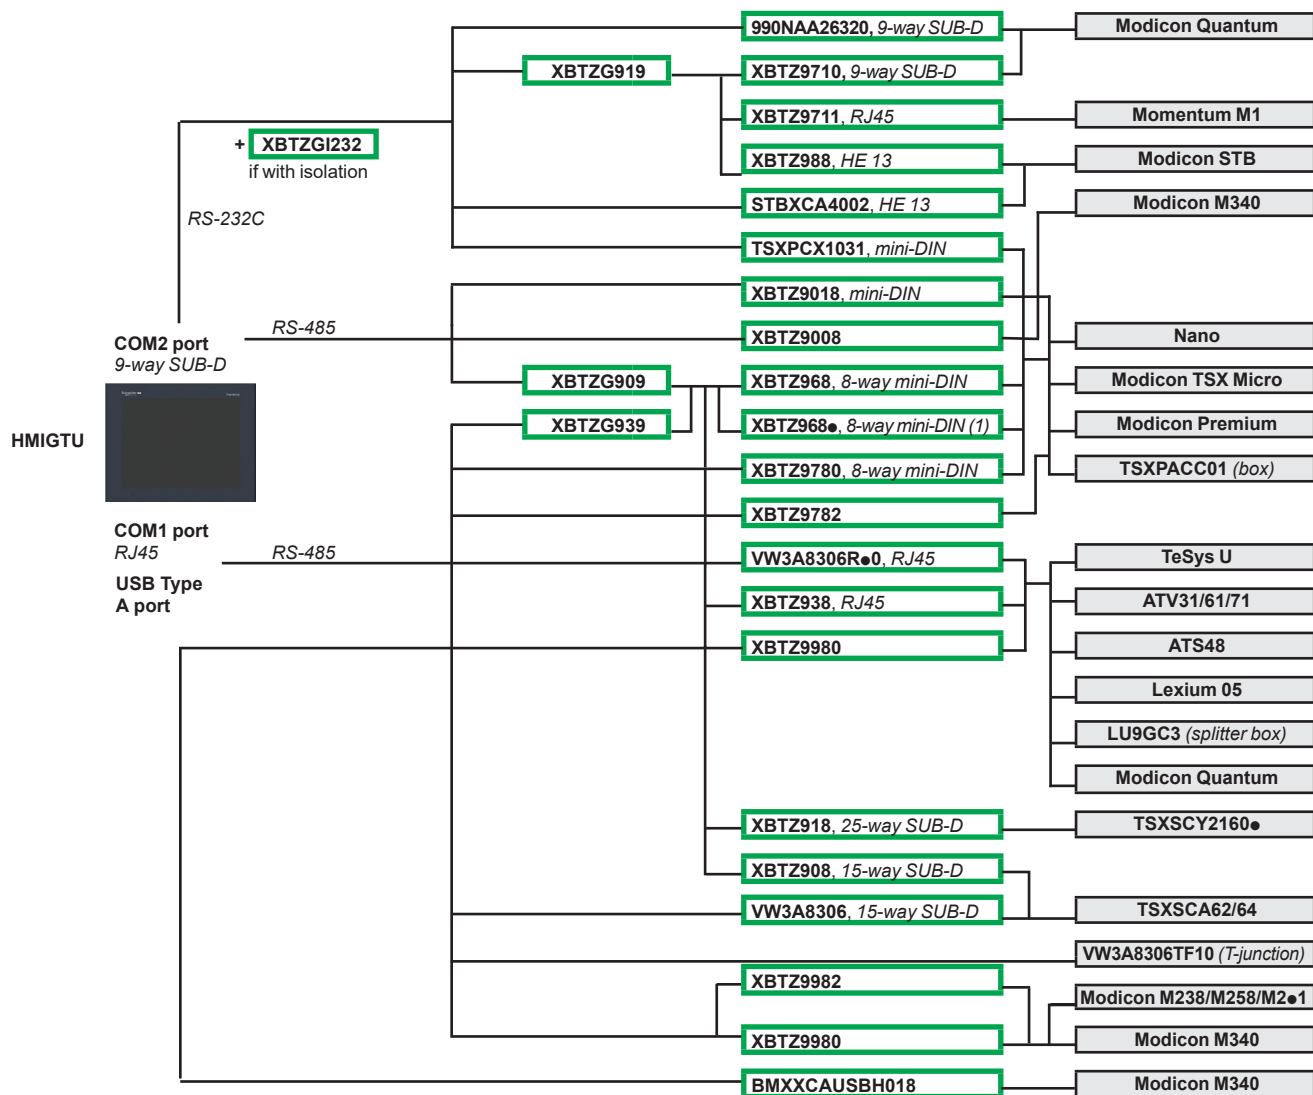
HMIGTU

COM2 port
9-way SUB-D

RS-232C

+ XBTZGI232
if with isolation

RS-485

COM1 port
RJ45

RS-485

USB Type A port

990NAA26320, 9-way SUB-D
XBTZG919
XBTZ9710, 9-way SUB-D
XBTZ9711, RJ45
XBTZ988, HE 13
STBXCA4002, HE 13
TSXPCX1031, mini-DIN
XBTZ9018, mini-DIN
XBTZ9008
XBTZG909
XBTZ968, 8-way mini-DIN
XBTZG939
XBTZ968●, 8-way mini-DIN (1)
XBTZ9780, 8-way mini-DIN
XBTZ9782
VW3A8306R●0, RJ45
XBTZ938, RJ45
XBTZ9980
XBTZ918, 25-way SUB-D
XBTZ908, 15-way SUB-D
VW3A8306, 15-way SUB-D
XBTZ9982
XBTZ9980
BMXXCAUSBH018

Modicon Quantum
Momentum M1
Modicon STB
Modicon M340
Nano
Modicon TSX Micro
Modicon Premium
TSXPACC01 (box)
TeSys U
ATV31/61/71
ATS48
Lexium 05
LU9GC3 (splitter box)
Modicon Quantum
TSXSCY2160●
TSXSCA62/64
VW3A8306TF10 (T-junction)
Modicon M238/M258/M2●1
Modicon M340
Modicon M340